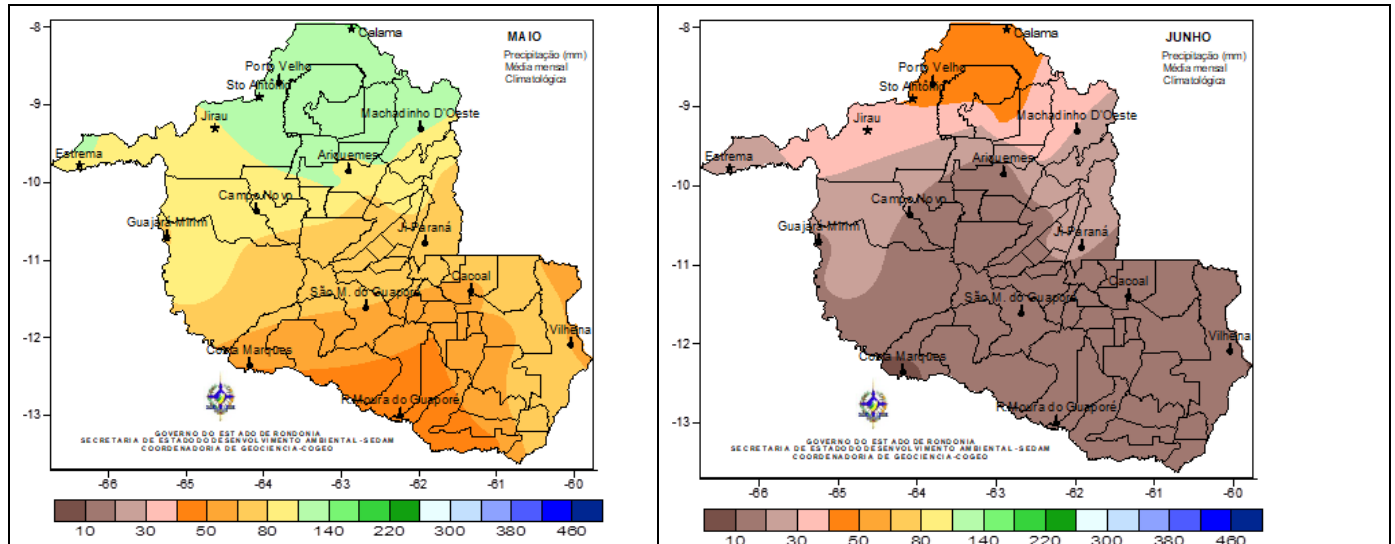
-8
-9
-10
-11
-12
-13

MAIO
Precipitação (mm)
Média mensal
Climatológica

Calama
Porto Velho
Sto Antônio
Jirau
Machadinho D'Oeste
Estrema
Ariquemes
Campo Novo
Guajará-Mirim
J-Paraná
Cacoal
São M. do Guaporé
Vilhena
Costa Marques
P. Moura do Guaporé

GOVERNO DO ESTADO DE RONDONIA
SECRETARIA DE ESTADO DO DESENVOLVIMENTO AMBIENTAL - SEDAM
COORDENADORIA DE GEOCIENCIA - COGEO

-66 -65 -64 -63 -62 -61 -60

10 30 50 80 140 220 300 380 460

-8
-9
-10
-11
-12
-13

JUNHO
Precipitação (mm)
Média mensal
Climatológica

Calama
Porto Velho
Sto Antônio
Jirau
Machadinho D'Oeste
Estrema
Ariquemes
Campo Novo
Guajará-Mirim
J-Paraná
Cacoal
São M. do Guaporé
Vilhena
Costa Marques
P. Moura do Guaporé

GOVERNO DO ESTADO DE RONDONIA
SECRETARIA DE ESTADO DO DESENVOLVIMENTO AMBIENTAL - SEDAM
COORDENADORIA DE GEOCIENCIA - COGEO

-66 -65 -64 -63 -62 -61 -60

10 30 50 80 140 220 300 380 460